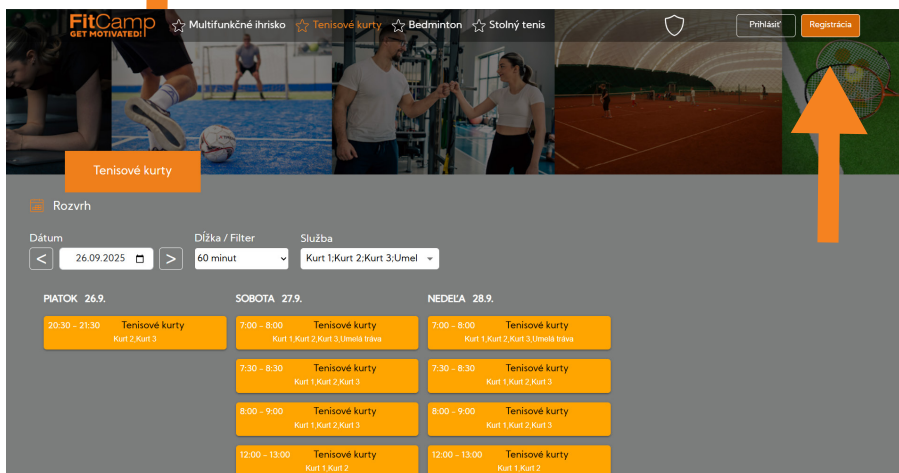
FitCamp
GET MOTIVATED!

Multifunkčné ihrisko Tenisové kurty Bedminton Stolný tenis

Prihlásiť Registrácia

Tenisové kurty

Rozvrh

Dátum
< 26.09.2025 >

Dĺžka / Filter
60 minut

Služba
Kurt 1;Kurt 2;Kurt 3;Umel

PIATOK 26.9.

20:30 – 21:30 Tenisové kurty
Kurt 2,Kurt 3

SOBOTA 27.9.

7:00 – 8:00 Tenisové kurty
Kurt 1,Kurt 2,Kurt 3,Umelá tráva

7:30 – 8:30 Tenisové kurty
Kurt 1,Kurt 2,Kurt 3

8:00 – 9:00 Tenisové kurty
Kurt 1,Kurt 2,Kurt 3

12:00 – 13:00 Tenisové kurty
Kurt 1,Kurt 2

NEDEĽA 28.9.

7:00 – 8:00 Tenisové kurty
Kurt 1,Kurt 2,Kurt 3,Umelá tráva

7:30 – 8:30 Tenisové kurty
Kurt 1,Kurt 2,Kurt 3

8:00 – 9:00 Tenisové kurty
Kurt 1,Kurt 2,Kurt 3

12:00 – 13:00 Tenisové kurty
Kurt 1,Kurt 2